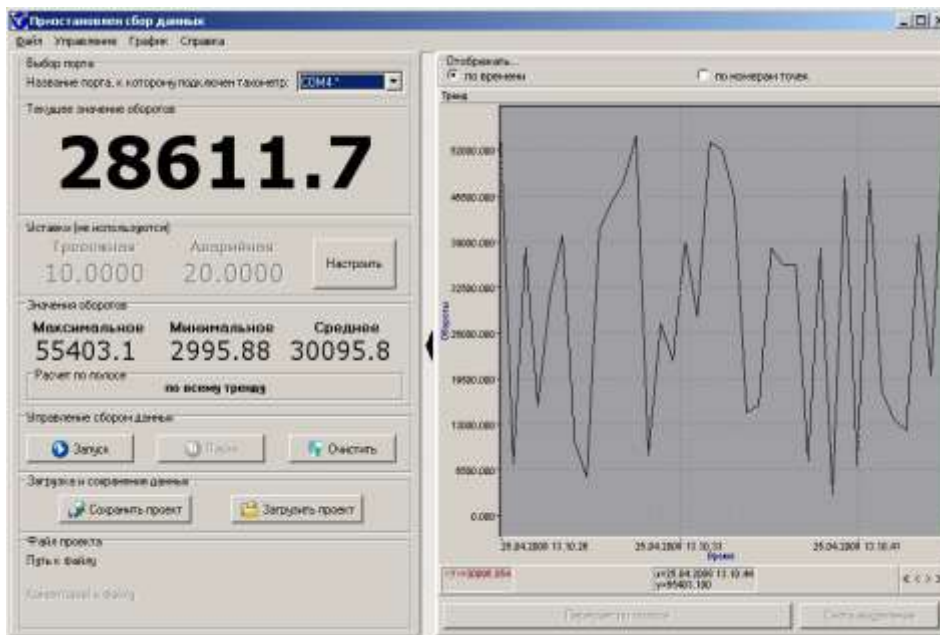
Приостановлен сбор данных

Файл Управление График Справка

Выбор порта
Название порта, к которому подключен тахометр: COM4 *

Текущее значение оборотов

28611.7

Уставки (не используются)
Грозовная Аварийная
10.0000 20.0000
Настроить

Значения оборотов
Максимальное Минимальное Среднее
55403.1 2995.88 30095.8
Расчет по полосе
по всему тренду

Управление сбором данных
Запуск Пауза Очистить

Загрузка и сохранение данных
Сохранить проект Загрузить проект

Файл проекта
Путь к файлу
Комментарий к файлу

Отображать...
по времени
по номерам точек

Тренд

52000.000
45500.000
39000.000
32500.000
26000.000
19500.000
13000.000
6500.000
0.000

Обороты

25.04.2008 13:10:28
25.04.2008 13:10:33
25.04.2008 13:10:41
Время

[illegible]
x=25.04.2008 13:10:44
y=55401.180

Пересчитать по полосе
Снять выделение